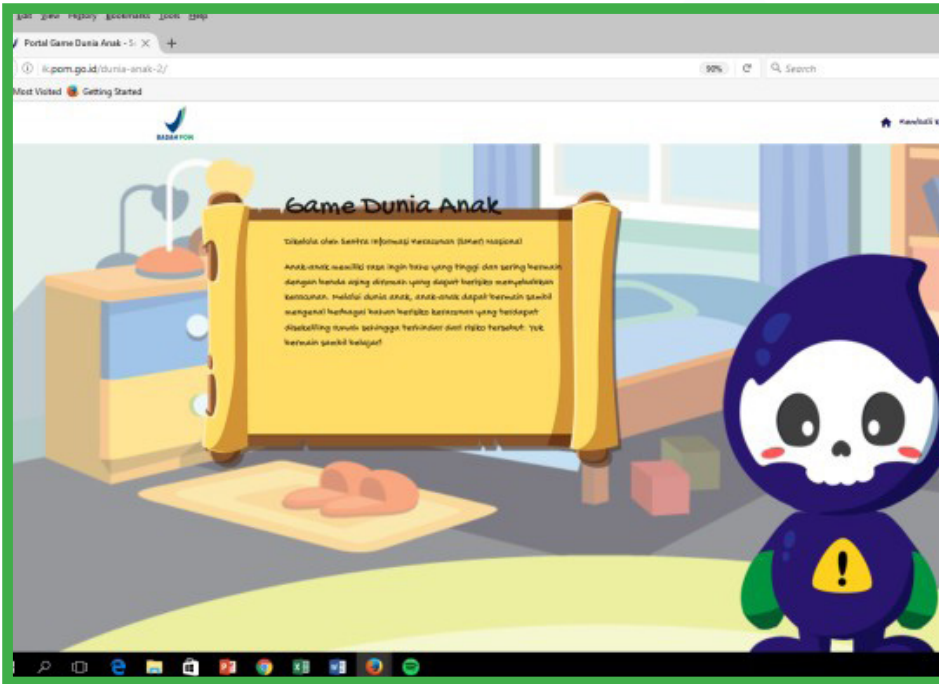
Edit View History Bookmarks Tools Help

Portal Game Dunia Anak - S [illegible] ×

ik.pom.go.id/dunia-anak-2/

90%

Search

Most Visited Getting Started

BADAN POM

Kembali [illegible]

Game Dunia Anak

Dikelola oleh Sentra Informasi Keracunan (SIKer) Nasional

Anak-anak memiliki rasa ingin tahu yang tinggi dan sering bermain dengan benda asing disekitar yang dapat berisiko menyebabkan keracunan. Melalui dunia anak, anak-anak dapat bermain sambil mengenal berbagai bahan berisiko keracunan yang terdapat disekeliling rumah sehingga terhindar dari risiko tersebut. Yuk bermain sambil belajar!